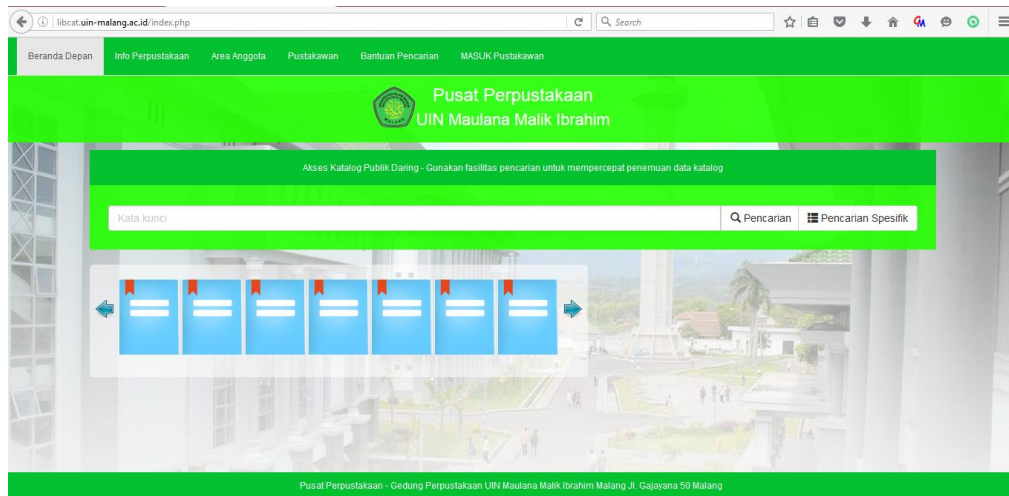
libcat.uin-malang.ac.id/index.php

Search

Beranda Depan Info Perpustakaan Area Anggota Pustakawan Bantuan Pencarian MASUK Pustakawan

Pusat Perpustakaan
UIN Maulana Malik Ibrahim

Akses Katalog Publik Daring - Gunakan fasilitas pencarian untuk mempercepat penemuan data katalog

Kata kunci

Pencarian Pencarian Spesifik

Pusat Perpustakaan - Gedung Perpustakaan UIN Maulana Malik Ibrahim Malang Jl. Gajayana 50 Malang